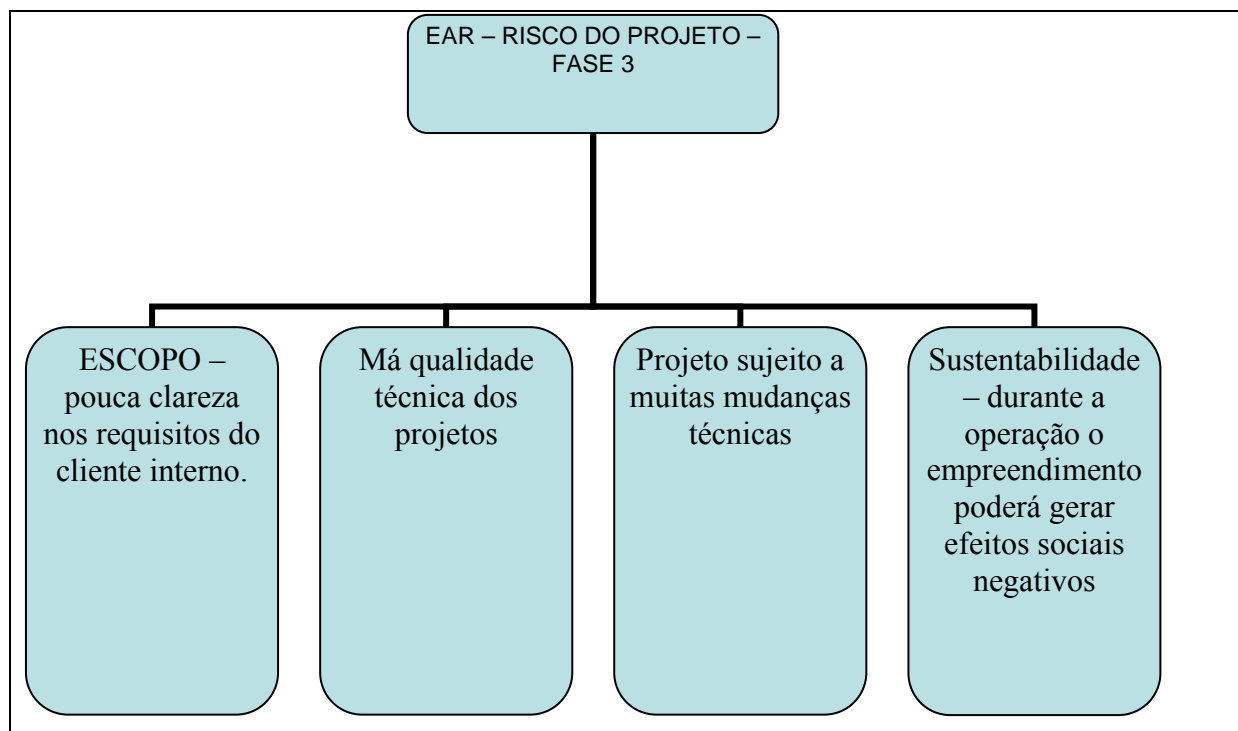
EAR – RISCO DO PROJETO – FASE 3

ESCOPO – pouca clareza nos requisitos do cliente interno.

Má qualidade técnica dos projetos

Projeto sujeito a muitas mudanças técnicas

Sustentabilidade – durante a operação o empreendimento poderá gerar efeitos sociais negativos